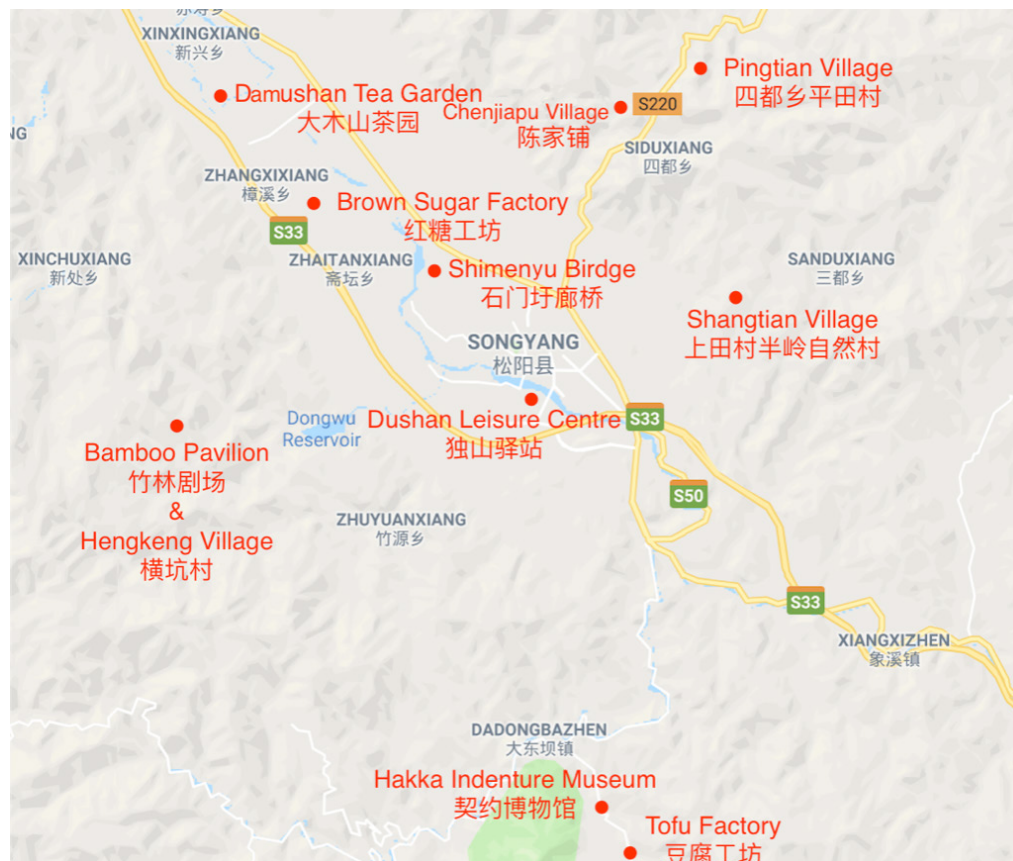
XINXINGXIANG
新兴乡
Damushan Tea Garden
大木山茶园
Chenjiapu Village
陈家铺
S220
Pingtian Village
四都乡平田村
SIDUXIANG
四都乡
ZHANGXIXIANG
樟溪乡
Brown Sugar Factory
红糖工坊
S33
XINCHUXIANG
新处乡
ZHAITANXIANG
斋坛乡
Shimenyu Birdge
石门圩廊桥
SANDUXIANG
三都乡
Shangtian Village
上田村半岭自然村
SONGYANG
松阳县
Dongwu Reservoir
Dushan Leisure Centre
独山驿站
S33
Bamboo Pavilion
竹林剧场
&
Hengkeng Village
横坑村
S50
ZHUYUANXIANG
竹源乡
S33
XIANGXIZHEN
象溪镇
DADONGBAZHEN
大东坝镇
Hakka Indenture Museum
契约博物馆
Tofu Factory
豆腐工坊